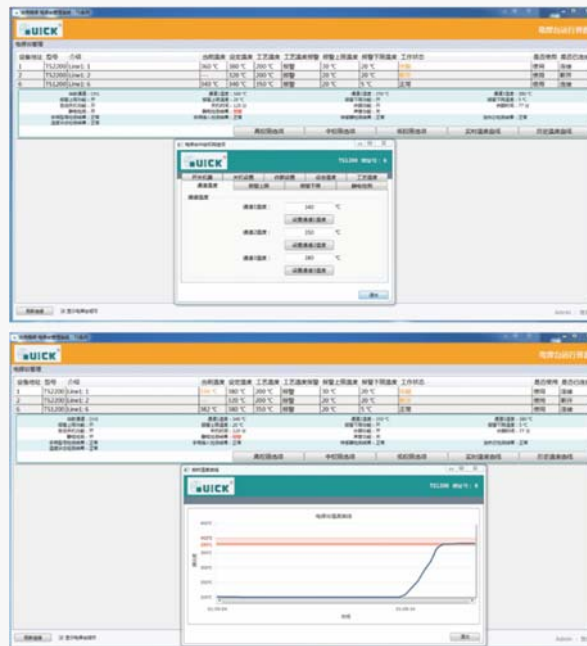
UICK

电缆设备

| 设备地址 | 型号 | 介绍 | 当前温度 | 设定温度 | 工艺温度 | 工艺温度报警 | 报警上限温度 | 报警下限温度 | 工作状态 | 是否使用 |
|---|---|---|---|---|---|---|---|---|---|---|
| 1 | TS1200 | Line1: 1 | 360 ℃ | 380 ℃ | 200 ℃ | 报警 | 20 ℃ | 20 ℃ | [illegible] | 使用 |
| 2 | TS1200 | Line1: 2 | --- | 320 ℃ | 200 ℃ | 报警 | 20 ℃ | 20 ℃ | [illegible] | 使用 |
| 6 | TS1200 | Line1: 6 | 340 ℃ | 340 ℃ | 350 ℃ | 报警 | 20 ℃ | 5 ℃ | 正常 | 使用 |

UICK TS1200 Why号: 6

温度设置

通道1温度: 340 ℃
设置通道1温度

通道2温度: 350 ℃
设置通道2温度

通道3温度: 380 ℃
设置通道3温度

退出

UICK

| 设备地址 | 型号 | 介绍 | 当前温度 | 设定温度 | 工艺温度 | 工艺温度报警 | 报警上限温度 | 报警下限温度 | 工作状态 | 是否使用 |
|---|---|---|---|---|---|---|---|---|---|---|
| 1 | TS1200 | Line1: 1 | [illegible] | 380 ℃ | 200 ℃ | 报警 | 30 ℃ | 20 ℃ | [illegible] | 使用 |
| 2 | TS1200 | Line1: 2 | --- | 320 ℃ | 200 ℃ | 报警 | 20 ℃ | 20 ℃ | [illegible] | 使用 |
| 6 | TS1200 | Line1: 6 | 362 ℃ | 380 ℃ | 350 ℃ | 报警 | 20 ℃ | 5 ℃ | 正常 | 使用 |

UICK TS1200 Why号: 6

电缆头温度曲线

退出